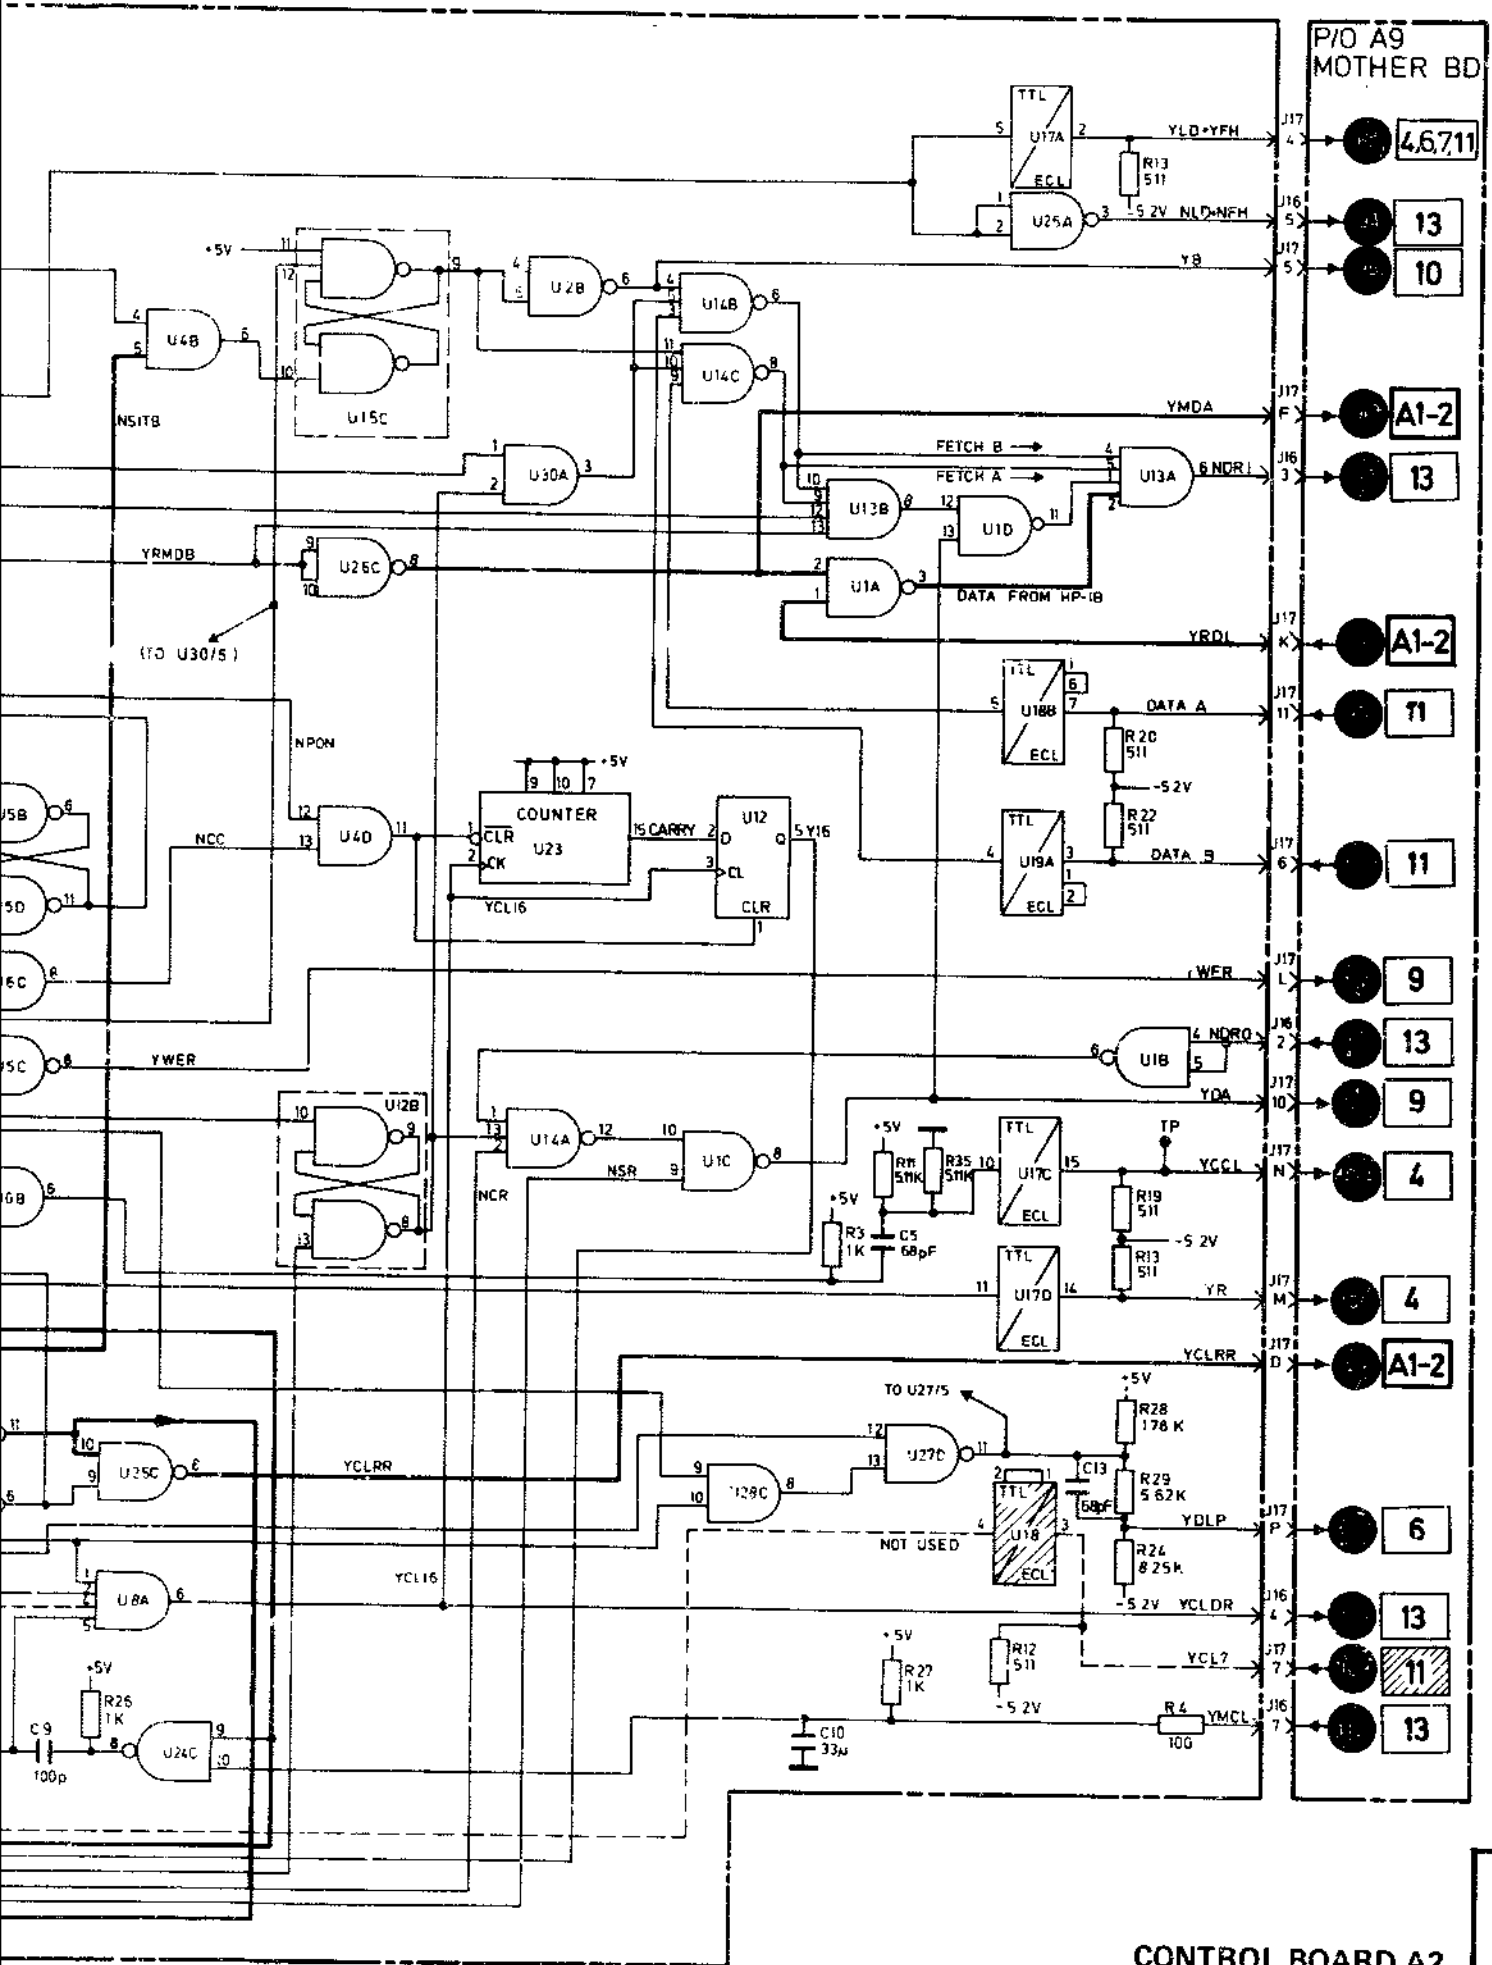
P/O A9
MOTHER BD

TTL
U17A
ECL
5
2
YLD+YFH
R13
511
J17
4
4,6,7,11

1
2
U25A
3
-5.2V
NLD+NFH
J16
5
13

+5V
11
12
9
4
U28
6
YB
J17
5
10

4
5
U4B
6
10
U15C
NSITB
4
3
U14B
6
11
10
9
U14C
8

YMDA
J17
F
A1-2

1
2
U30A
3
FETCH B
FETCH A
4
5
U13A
6
NDR1
J16
3
13
10
9
12
13
U13B
8
12
13
U1D
11
2

YRMDB
9
10
U26C
8
2
1
U1A
3
DATA FROM HP-IB
(TO U30/5)

YRDL
J17
K
A1-2

TTL
U18B
ECL
5
6
7
DATA A
R20
511
J17
11
11
-5.2V
R22
511
NPON

U5B
6
U5D
11
NCC
12
13
U4D
11
9
10
7
+5V
COUNTER
U23
1
CLR
2
CK
15
CARRY
2
D
3
CL
U12
Q
5
Y16
CLR
1
YCL16
TTL
4
U19A
ECL
3
1
2
DATA B
J17
6
11

U6C
8
WER
J17
L
9

U5C
8
YWER
6
U1B
4
NDRO
5
J16
2
13

YDA
J17
10
9

U12B
10
9
13
8
1
13
2
U14A
12
10
U1C
8
NSR
9
NCR
+5V
R11
511K
R35
511K
TTL
10
U17C
ECL
15
TP
YCCL
J17
N
4
U6B
6
+5V
R3
1K
C5
68pF
R19
511
-5.2V
R13
511
TTL
11
U17D
ECL
14
YR
J17
M
4

YCLRR
J17
D
A1-2

TO U27/5
+5V
R28
178 K
12
13
U27D
11
11
10
9
U25C
8
YCLRR
9
10
U28C
8
2
1
TTL
U18
ECL
4
3
C13
68pF
R29
5.62K
YDLP
J17
P
6
NOT USED
R24
825k
6
YCL16
1
2
U8A
6
5
-5.2V
YCLDR
J16
4
13

+5V
R27
1K
R12
511
-5.2V
YCL7
J17
7
11

+5V
R26
1K
C9
100p
8
U24C
9
10
C10
33μ
R4
100
YMCL
J16
7
13

CONTROL BOARD A2